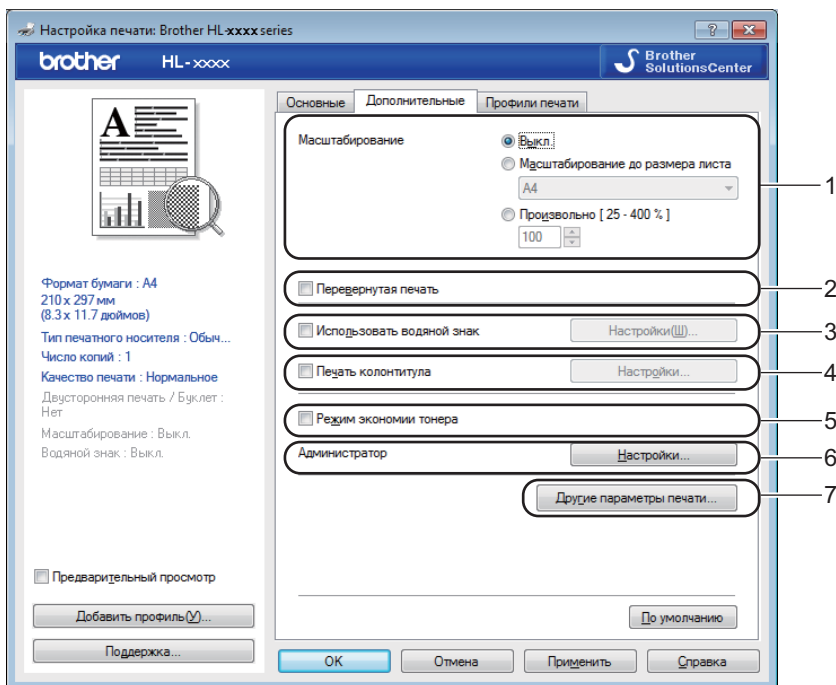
Настройка печати: Brother HL-xxxx series

brother HL-xxxx

Brother SolutionsCenter

Основные | Дополнительные | Профили печати

Масштабирование

Выкл

Масштабирование до размера листа

A4

Произвольно [ 25 - 400 % ]

100

Перевернутая печать

Использовать водяной знак

Настройки(Ш)...

Печать колонтитула

Настройки...

Режим экономии тонера

Администратор

Настройки...

Другие параметры печати...

По умолчанию

1
2
3
4
5
6
7

Формат бумаги : A4
210 x 297 мм
(8.3 x 11.7 дюймов)
Тип печатного носителя : Обыч...
Число копий : 1
Качество печати : Нормальное
Двусторонняя печать / Буклет : Нет
Масштабирование : Выкл.
Водяной знак : Выкл.

Предварительный просмотр

Добавить профиль(Y)...

Поддержка...

OK | Отмена | Применить | Справка